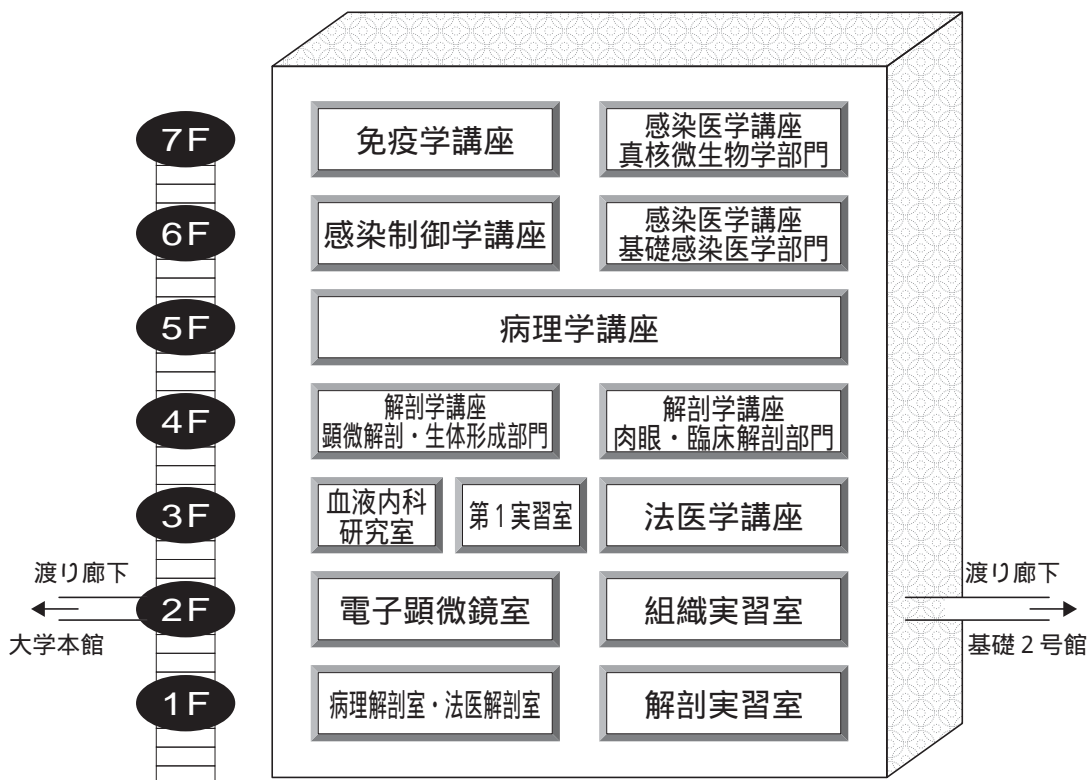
7F
免疫学講座
感染医学講座
真核微生物学部門

6F
感染制御学講座
感染医学講座
基礎感染医学部門

5F
病理学講座

4F
解剖学講座
顕微解剖・生体形成部門
解剖学講座
肉眼・臨床解剖部門

3F
血液内科
研究室
第1実習室
法医学講座

渡り廊下
大学本館
2F
電子顕微鏡室
組織実習室
渡り廊下
基礎2号館

1F
病理解剖室・法医解剖室
解剖実習室